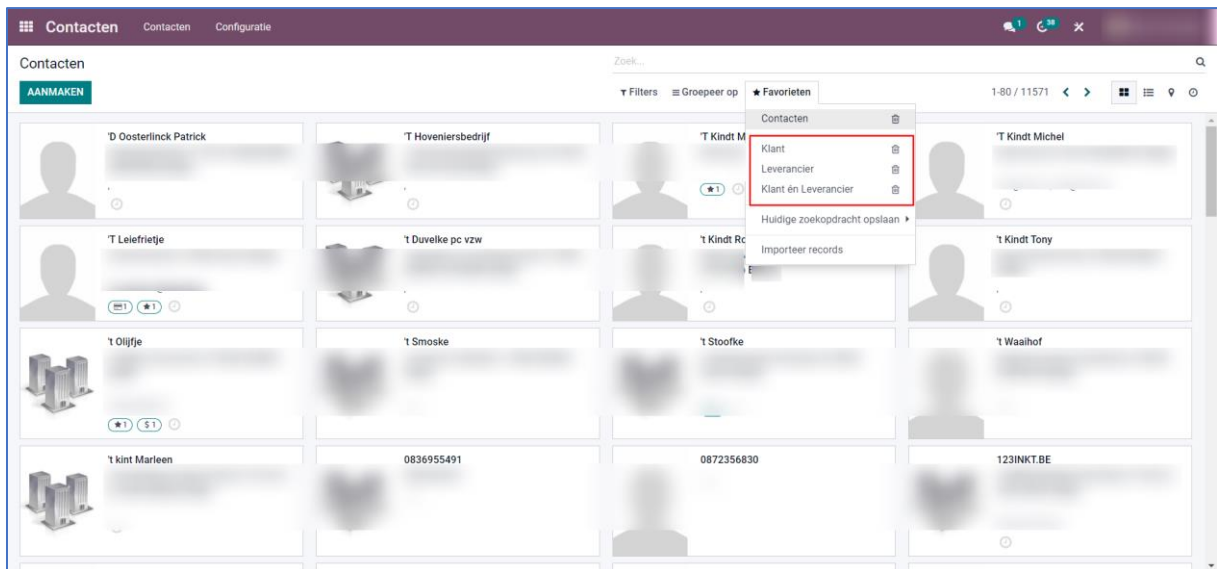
Contacten Contacten Configuratie

1 38

Contacten

Zoek...

AANMAKEN

Filters Groepeer op Favorieten

1-80 / 11571

Contacten
Klant
Leverancier
Klant én Leverancier
Huidige zoekopdracht opslaan
Importeer records

'D Oosterlinck Patrick

'T Hoveniersbedrijf

'T Kindt M

'T Kindt Michel

1

'T Leiefrietje

't Duvelke pc vzw

't Kindt Ro

't Kindt Tony

1 1

't Olijfje

't Smoske

't Stoofke

't Waaihof

1 1

't kint Marleen

0836955491

0872356830

123INKT.BE